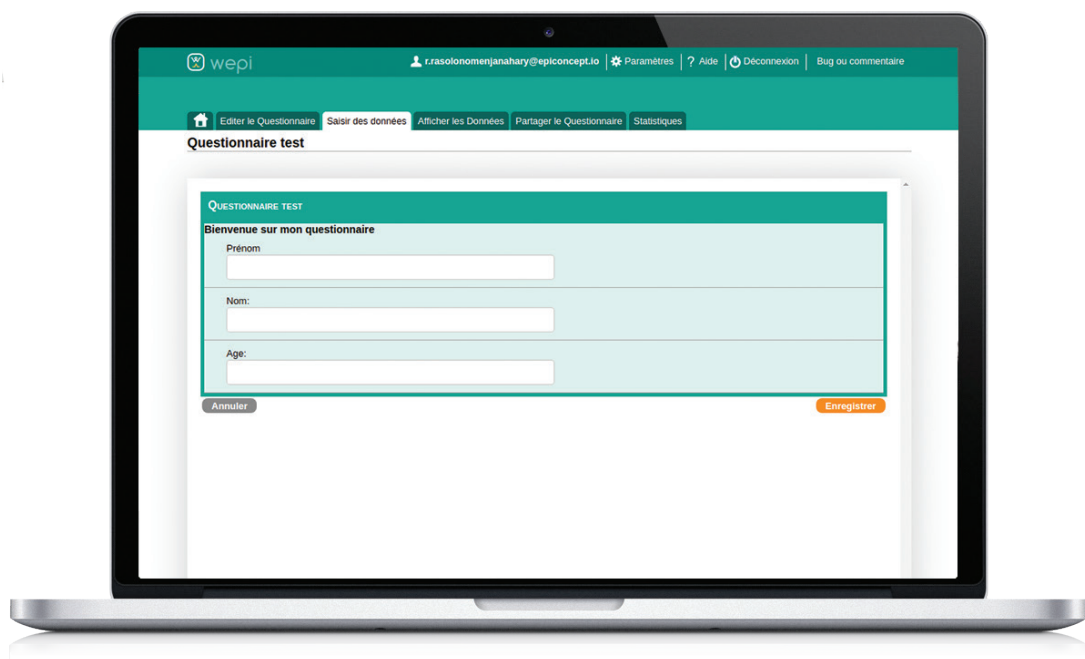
wepi

r.rasolonomenjanahary@epiconcept.io | Paramètres | ? Aide | Déconnexion | Bug ou commentaire

Editer le Questionnaire | Saisir des données | Afficher les Données | Partager le Questionnaire | Statistiques

Questionnaire test

Questionnaire test

Bienvenue sur mon questionnaire

Prénom

Nom:

Age:

Annuler

Enregistrer